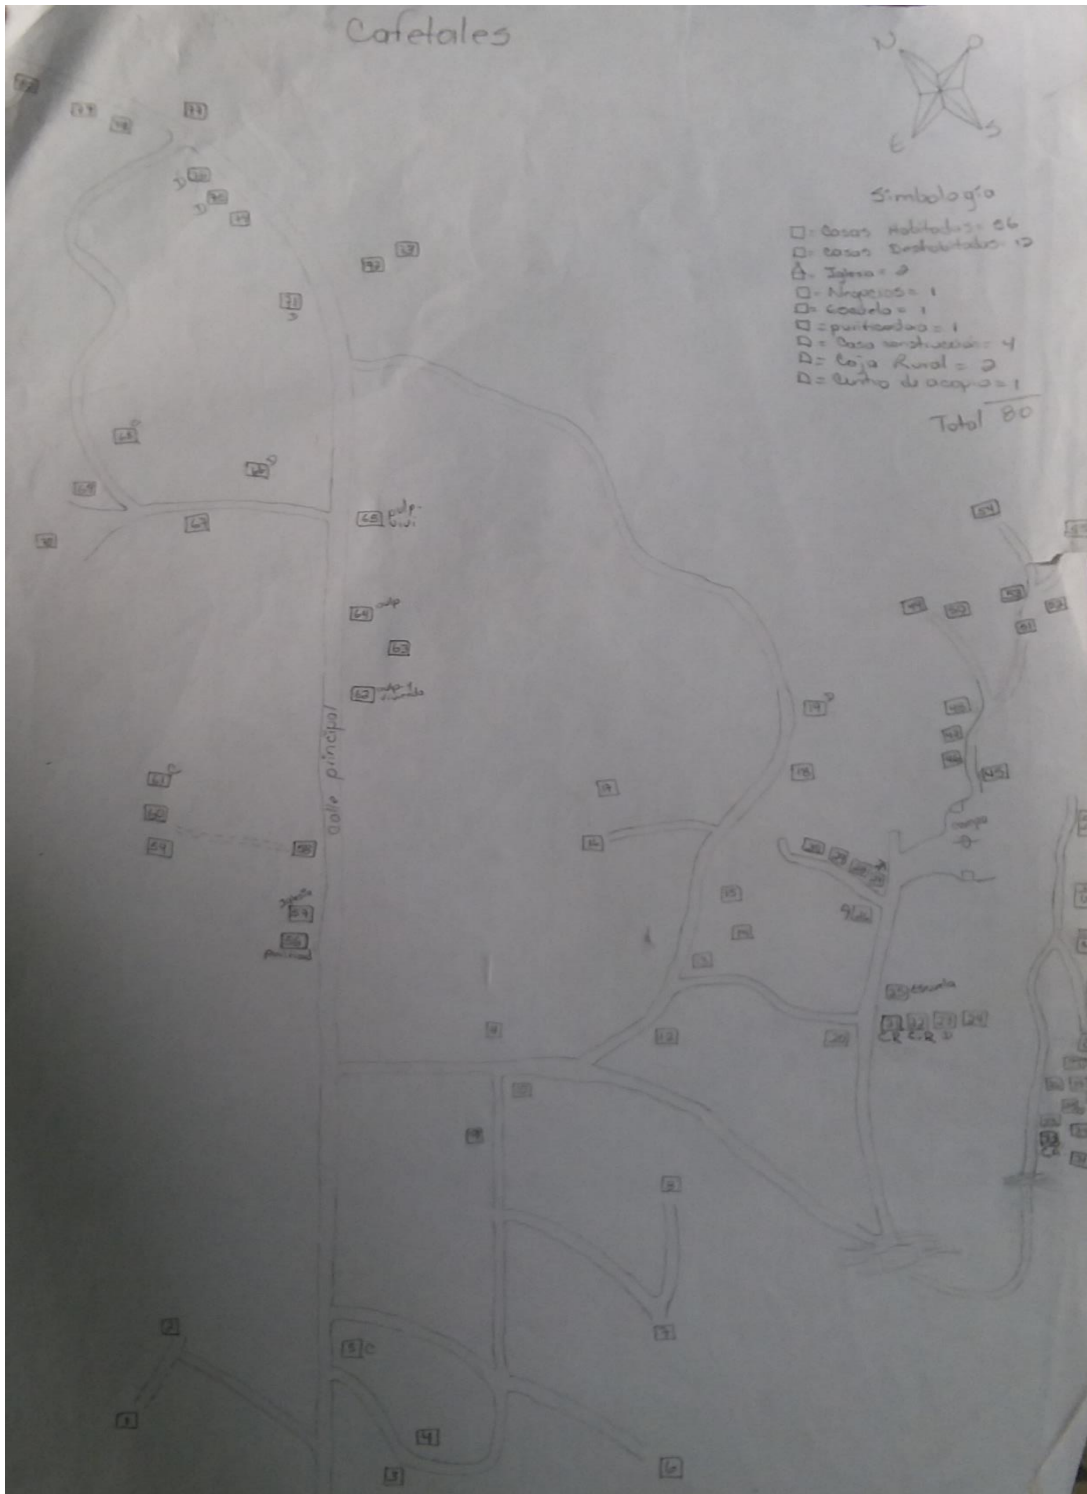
Cafetales

N
O
E
S

Simbología
□ = Casas Habitadas = 66
□ = casas Deshabitadas = 12
△ = Iglesia = 2
□ = Negocios = 1
□ = Cabildo = 1
□ = puesto de salud = 1
□ = Casa construcción = 4
□ = Caja Rural = 2
□ = Centro de acopio = 1
Total 80

calle principal

Iglesia
escuela
campo

CR CR D

1
2
3
4
5
6
7
8
9
10
11
12
13
14
15
16
18
19
26
28
45
54
58
59
62
63
64
65
67
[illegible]